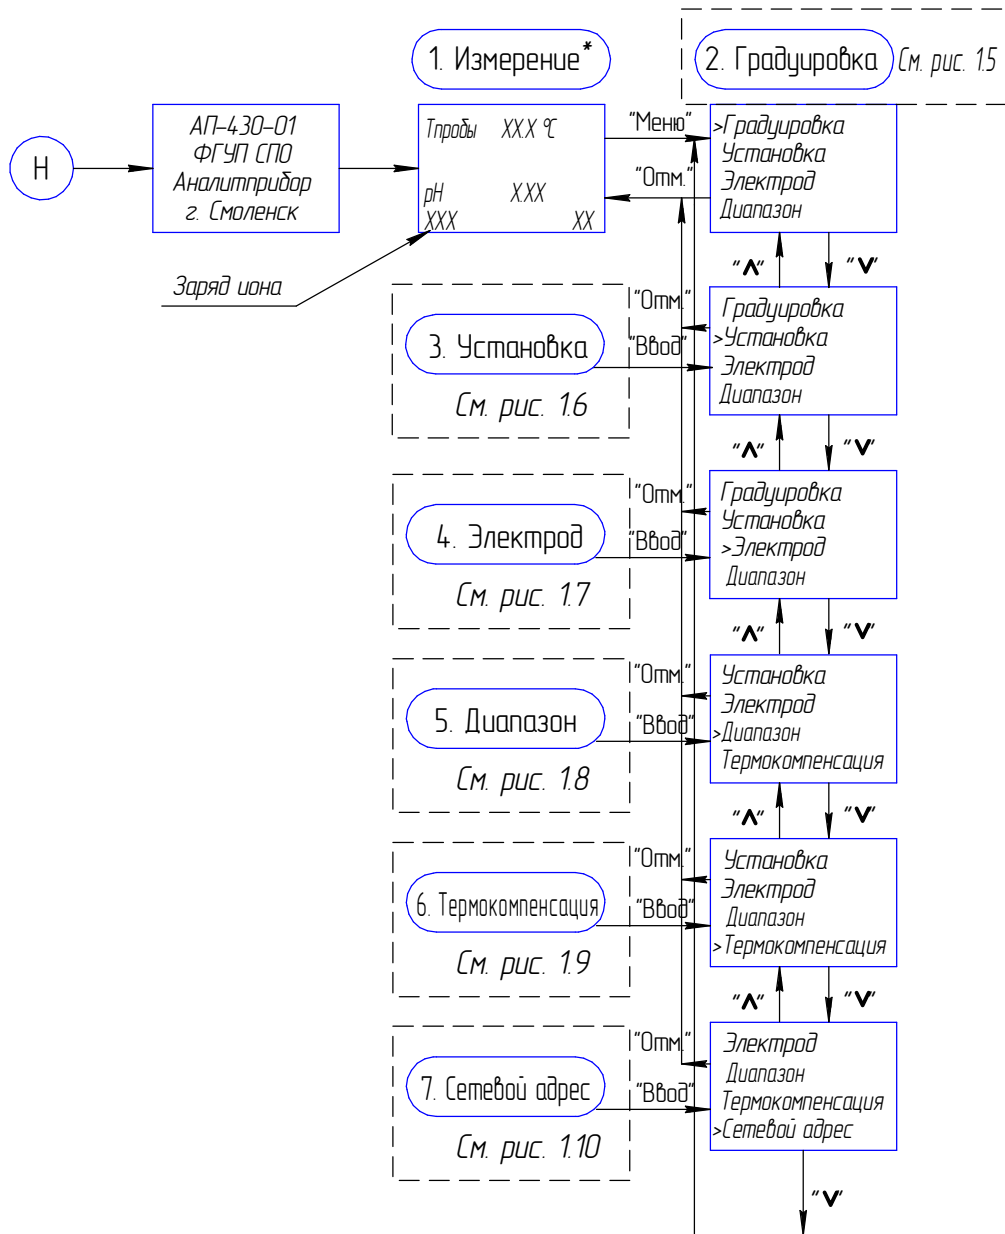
1. Измерение*

2. Градуировка См. рис. 1.5

Н

АП-430-01
ФГУП СПО
Аналитприбор
г. Смоленск

Тпробы ХХ.Х °С
pH Х.ХХ
ХХХ ХХ

Заряд иона

"Меню"
"Отм."

>Градуировка
Установка
Электрод
Диапазон

"^" "V"

"Отм."
"Ввод"
3. Установка
См. рис. 1.6

Градуировка
>Установка
Электрод
Диапазон

"^" "V"

"Отм."
"Ввод"
4. Электрод
См. рис. 1.7

Градуировка
Установка
>Электрод
Диапазон

"^" "V"

"Отм."
"Ввод"
5. Диапазон
См. рис. 1.8

Установка
Электрод
>Диапазон
Термокомпенсация

"^" "V"

"Отм."
"Ввод"
6. Термокомпенсация
См. рис. 1.9

Установка
Электрод
Диапазон
>Термокомпенсация

"^" "V"

"Отм."
"Ввод"
7. Сетевой адрес
См. рис. 1.10

Электрод
Диапазон
Термокомпенсация
>Сетевой адрес

"V"